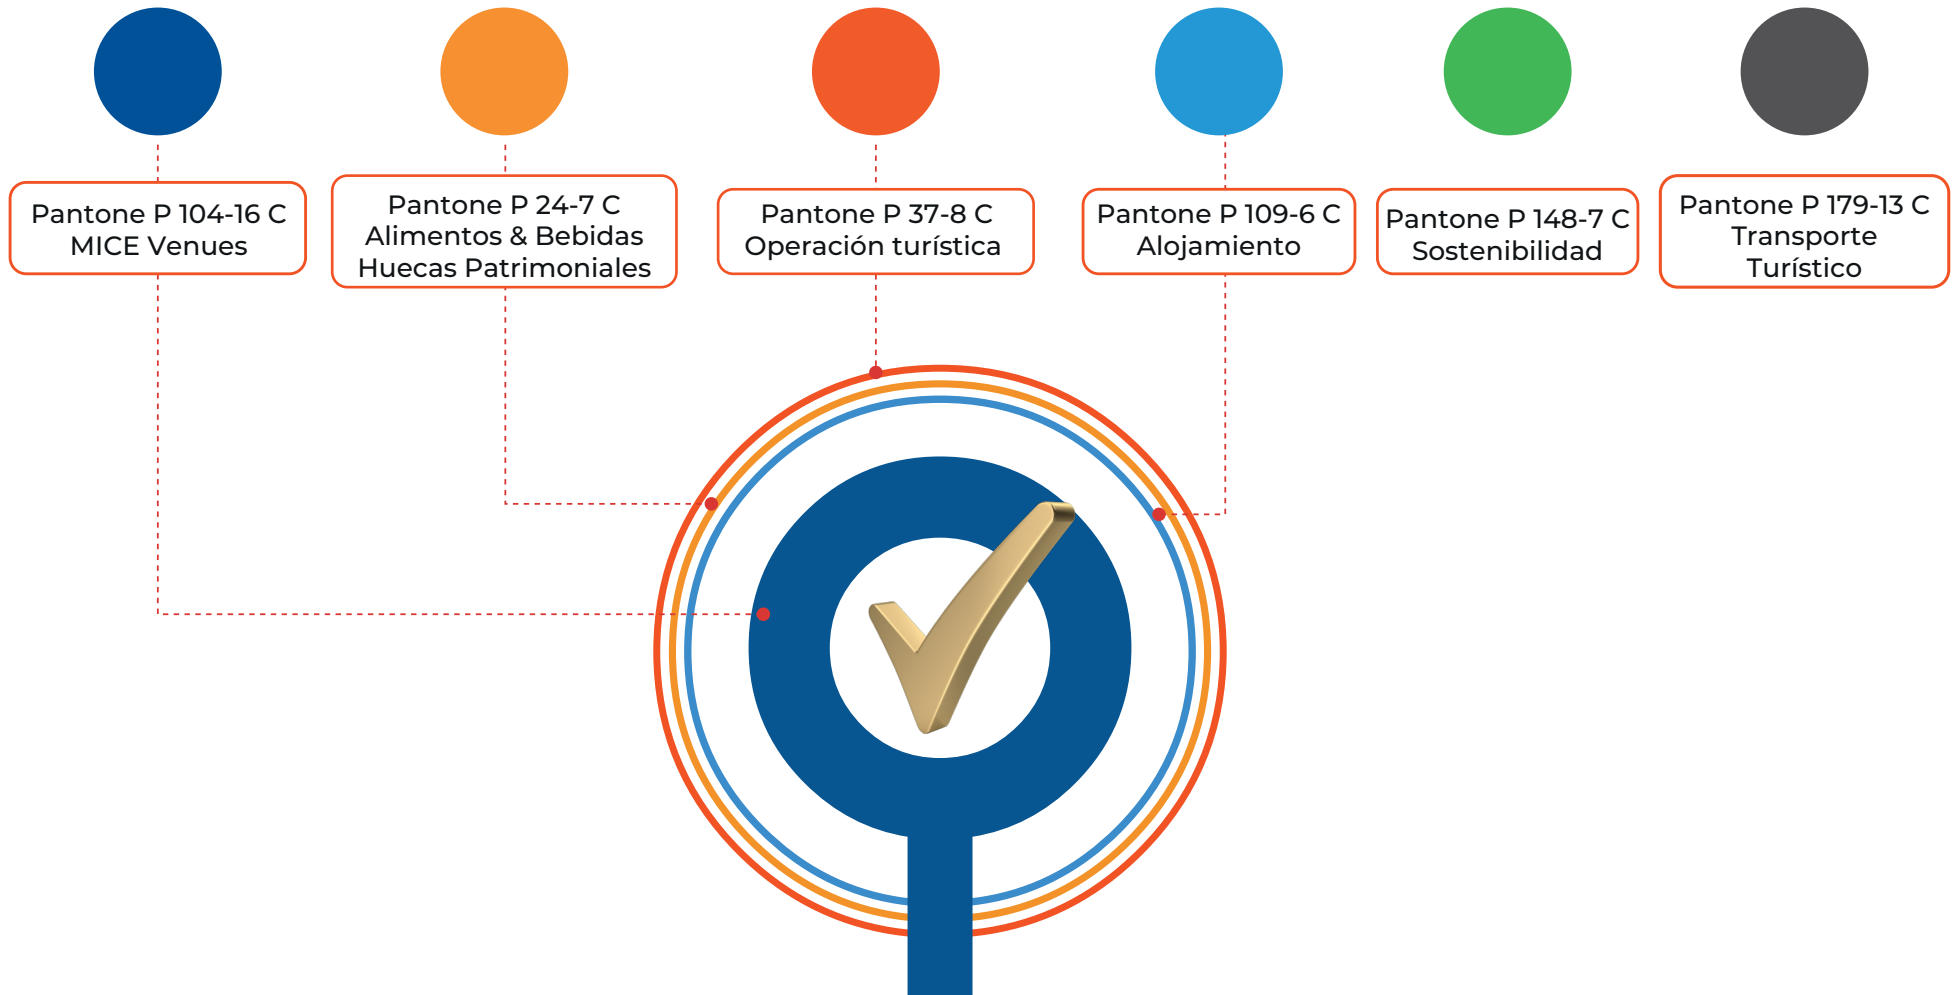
Pantone P 104-16 C
MICE Venues

Pantone P 24-7 C
Alimentos & Bebidas
Huecas Patrimoniales

Pantone P 37-8 C
Operación turística

Pantone P 109-6 C
Alojamiento

Pantone P 148-7 C
Sostenibilidad

Pantone P 179-13 C
Transporte
Turístico